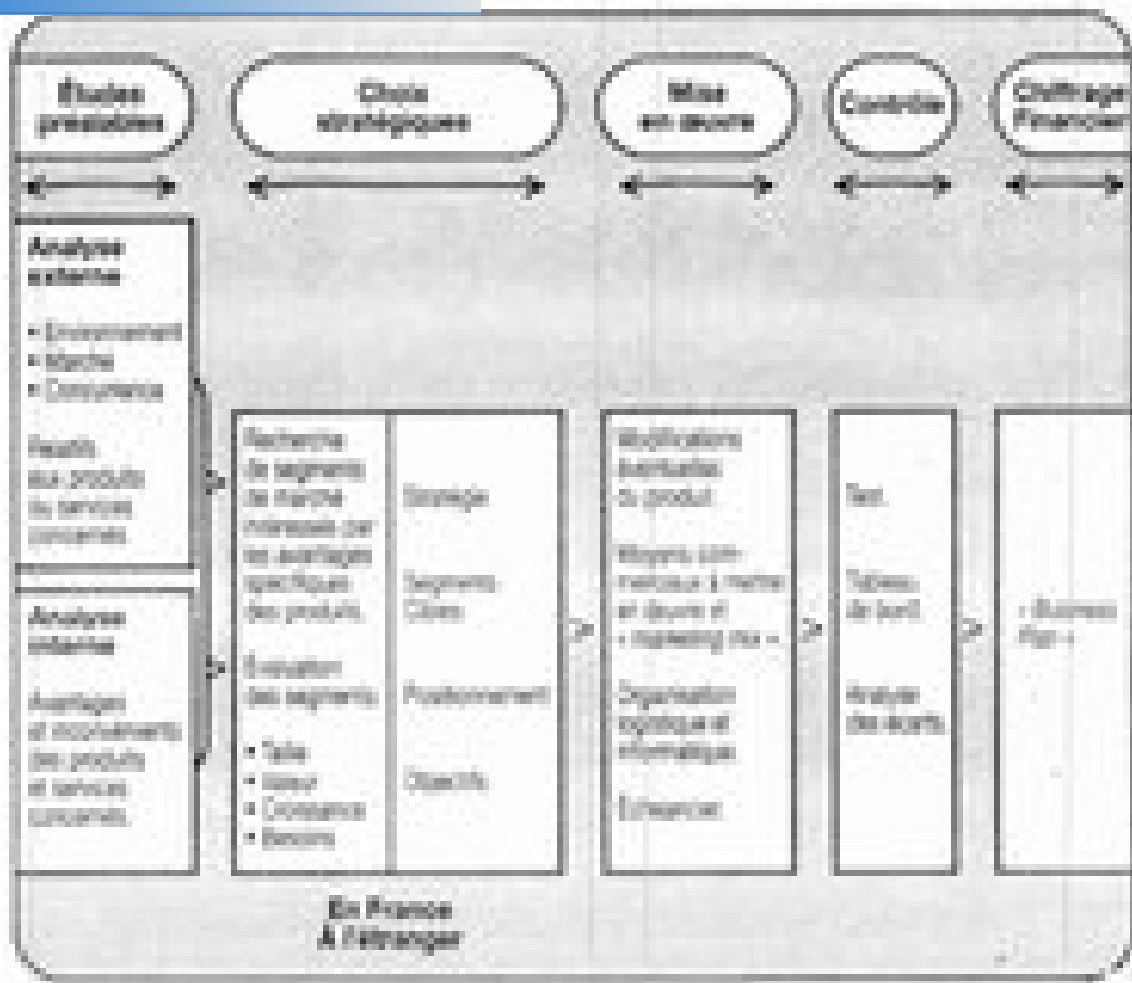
Études préalables

Choix stratégiques

Mise en œuvre

Contrôle

Chiffrage Financier

Analyse externe

• Environnement
• Marché
• Concurrence

Relatifs aux produits ou services concernés

Analyse interne

Avantages et inconvénients des produits et services concernés

Recherche de segments de marché intéressés par les avantages spécifiques des produits.

Évaluation des segments

• Taille
• Valeur
• Croissance
• Besoins

Stratégie

Segments Cibles

Positionnement

Objectifs

Modifications éventuelles du produit

Moyens commerciaux à mettre en œuvre et « marketing mix »

Organisation logistique et informatique

Échéancier

Test

Tableau de bord

Analyse des écarts

« Business plan »

En France
À l'étranger